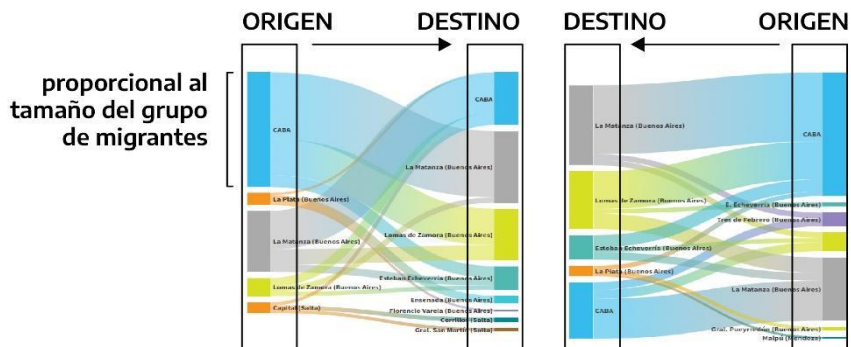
ORIGEN DESTINO DESTINO ORIGEN

proporcional al tamaño del grupo de migrantes

CABA
La Plata (Buenos Aires)
La Matanza (Buenos Aires)
Lomas de Zamora (Buenos Aires)
Capital (Salta)

CABA
La Matanza (Buenos Aires)
Lomas de Zamora (Buenos Aires)
Esteban Echeverría (Buenos Aires)
Ensenada (Buenos Aires)
Florencio Varela (Buenos Aires)
Cerrillos (Salta)
Gral. San Martín (Salta)

La Matanza (Buenos Aires)
Lomas de Zamora (Buenos Aires)
Esteban Echeverría (Buenos Aires)
La Plata (Buenos Aires)
CABA

CABA
E. Echeverría (Buenos Aires)
Tres de Febrero (Buenos Aires)
La Matanza (Buenos Aires)
Gral. Pueyrredón (Buenos Aires)
Maipú (Mendoza)